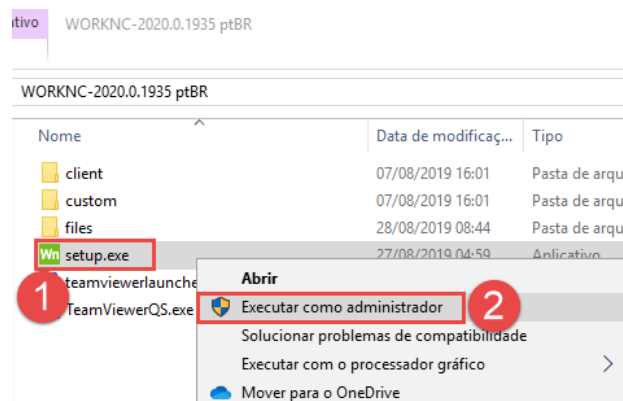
ativo WORKNC-2020.0.1935 ptBR

WORKNC-2020.0.1935 ptBR

| Nome | Data de modificaç... | Tipo |
|---|---|---|
| client | 07/08/2019 16:01 | Pasta de arqu |
| custom | 07/08/2019 16:01 | Pasta de arqu |
| files | 28/08/2019 08:44 | Pasta de arqu |
| setup.exe | 27/08/2019 04:59 | Aplicativo |
| teamviewerlaunche | | |
| TeamViewerQS.exe | | |

1

Abrir
Executar como administrador
2
Solucionar problemas de compatibilidade
Executar com o processador gráfico
Mover para o OneDrive